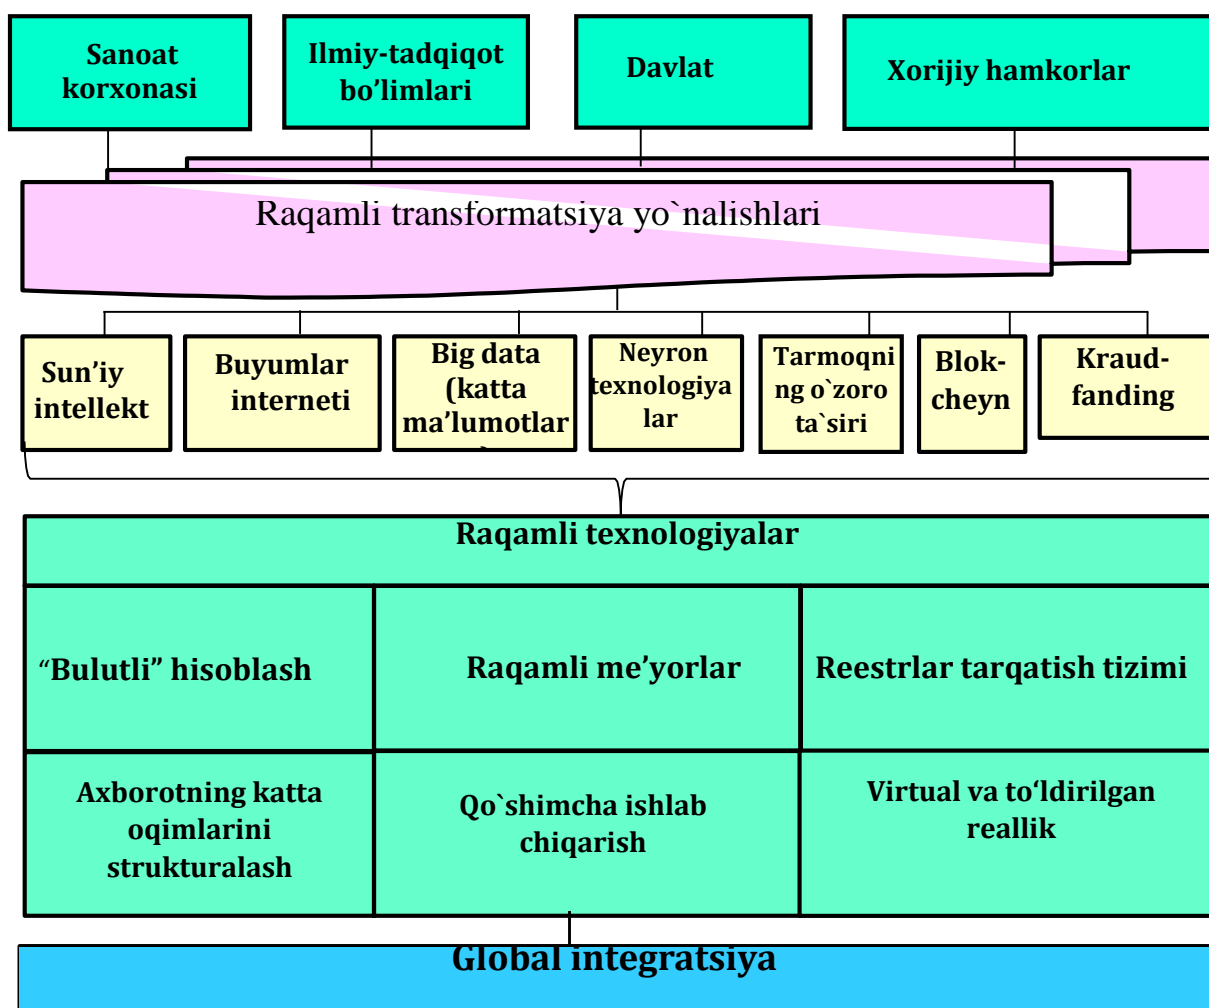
Sanoat korxonasi

Ilmiy-tadqiqot bo’limlari

Davlat

Xorijiy hamkorlar

Raqamli transformatsiya yo`nalishlari

Sun’iy intellekt

Buyumlar interneti

Big data (katta ma’lumotlar

Neyron texnologiyalar

Tarmoqning o`zoro ta`siri

Blok-cheyn

Kraud-fanding

Raqamli texnologiyalar

| “Bulutli” hisoblash | Raqamli me’yorlar | Reestrlar tarqatish tizimi |
|---|---|---|
| Axborotning katta oqimlarini strukturalash | Qo`shimcha ishlab chiqarish | Virtual va to‘ldirilgan reallik |

Global integratsiya